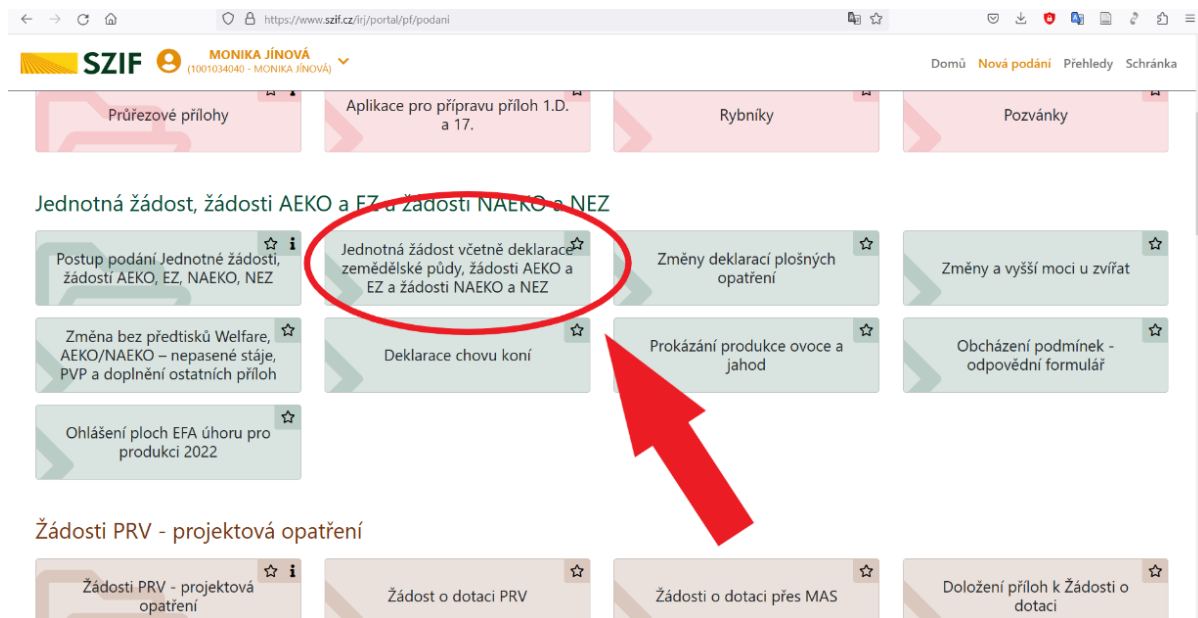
https://www.szif.cz/irj/portal/pf/podani

SZIF MONIKA JÍNOVÁ (1001034040 - MONIKA JÍNOVÁ)

Domů Nová podání Přehledy Schránka

Průřezové přílohy

Aplikace pro přípravu příloh 1.D. a 17.

Rybníky

Pozvánky

Jednotná žádost, žádosti AEKO a EZ a žádosti NAEKO a NEZ

Postup podání Jednotné žádosti, žádostí AEKO, EZ, NAEKO, NEZ

Jednotná žádost včetně deklarace zemědělské půdy, žádosti AEKO a EZ a žádosti NAEKO a NEZ

Změny deklarací plošných opatření

Změny a vyšší moci u zvířat

Změna bez předtisků Welfare, AEKO/NAEKO – nepasené stáje, PVP a doplnění ostatních příloh

Deklarace chovu koní

Prokázání produkce ovoce a jahod

Obcházení podmínek - odpovědní formulář

Ohlášení ploch EFA úhoru pro produkci 2022

Žádosti PRV - projektová opatření

Žádosti PRV - projektová opatření

Žádost o dotaci PRV

Žádosti o dotaci přes MAS

Doložení příloh k Žádosti o dotaci